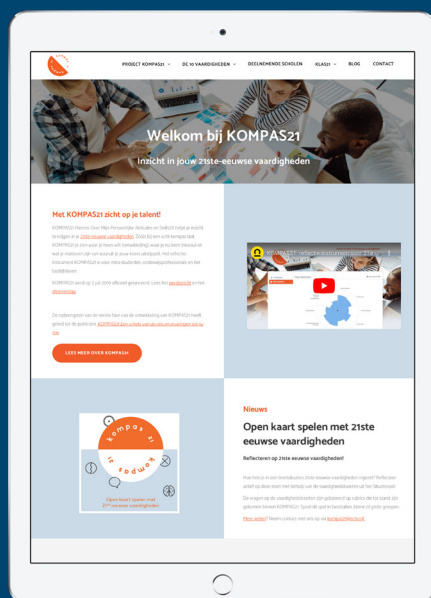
PROJECT KOMPAS21 DE 10 VAARDIGHEDEN DEELNEMENDE SCHOLEN KLAS21 BLOG CONTACT

Welkom bij KOMPAS21

Inzicht in jouw 21ste-eeuwse vaardigheden

Met KOMPAS21 zicht op je talent!

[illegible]

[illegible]

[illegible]

LEES MEER OVER KOMPAS21

KOMPAS21 - reflectie-instrument voor 21ste...

Nieuws

Open kaart spelen met 21ste eeuwse vaardigheden

Reflecteren op 21ste eeuwse vaardigheden!

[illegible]

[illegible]

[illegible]

kompas 21

Open kaart spelen met 21ste eeuwse vaardigheden